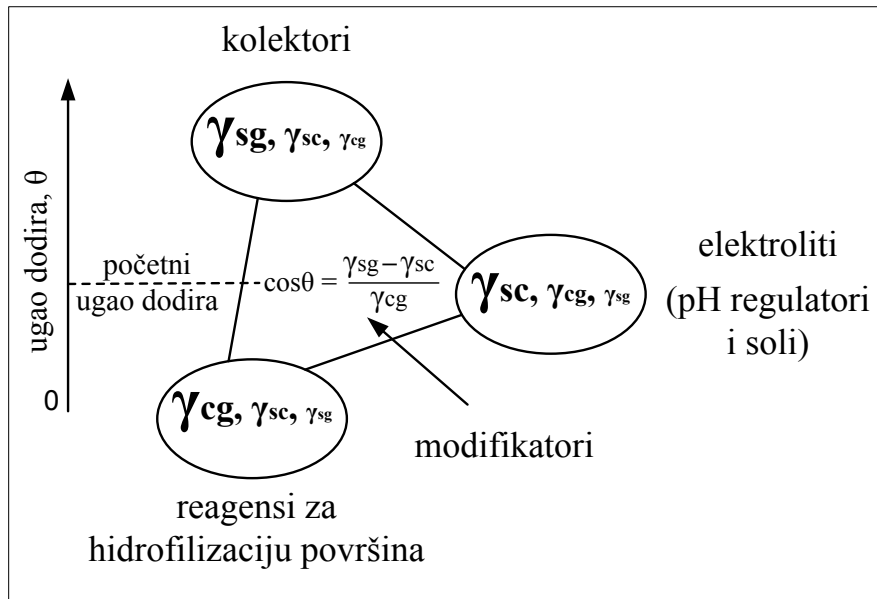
kolektori

$\gamma$sg, $\gamma$sc, $\gamma$cg

ugao dodira, $\theta$

početni ugao dodira

$\cos\theta = \frac{\gamma sg - \gamma sc}{\gamma cg}$

$\gamma$sc, $\gamma$cg, $\gamma$sg

elektroliti (pH regulatori i soli)

0

$\gamma$cg, $\gamma$sc, $\gamma$sg

modifikatori

reagensi za hidrofilizaciju površina